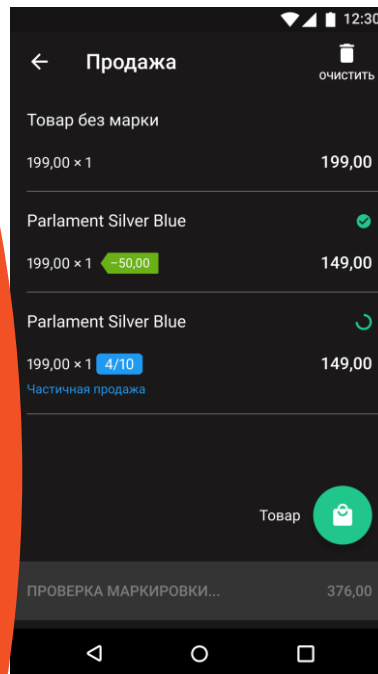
12:30

Продажа

очистить

Товар без марки

199,00 × 1

199,00

Parlament Silver Blue

199,00 × 1 −50,00

149,00

Parlament Silver Blue

199,00 × 1 4/10

149,00

Частичная продажа

Товар

ПРОВЕРКА МАРКИРОВКИ...

376,00